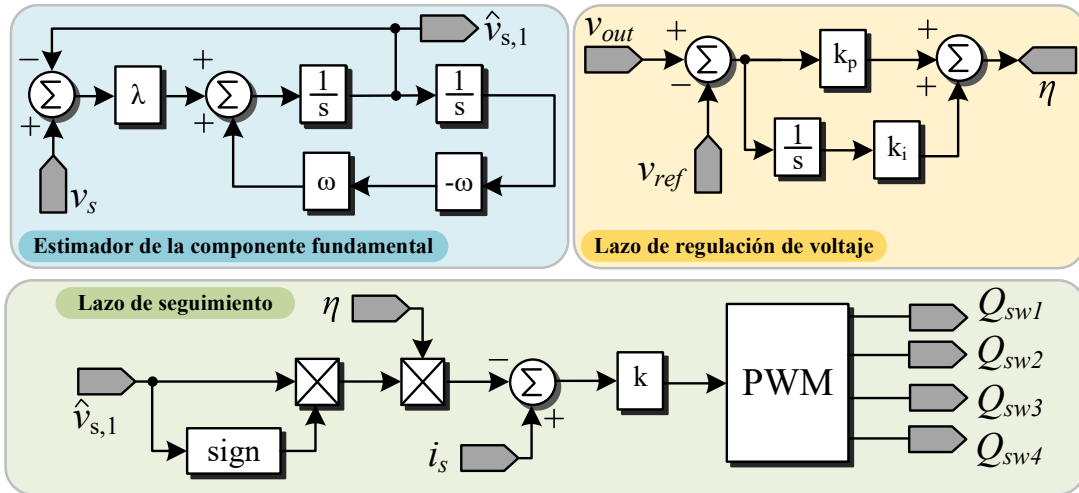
$\hat{v}_{s,1}$
$-$ $\Sigma$ $\lambda$ $+$ $\Sigma$ $\frac{1}{s}$ $\frac{1}{s}$
$+$ $+$
$\omega$ $-\omega$
$v_s$
Estimador de la componente fundamental

$v_{out}$ $+$ $\Sigma$ $k_p$ $+$ $\Sigma$ $\eta$
$-$ $+$
$\frac{1}{s}$ $k_i$
$v_{ref}$
Lazo de regulación de voltaje

Lazo de seguimiento
$\eta$
$\hat{v}_{s,1}$
sign
$-$ $\Sigma$ $+$
k
PWM
$i_s$
$Q_{sw1}$
$Q_{sw2}$
$Q_{sw3}$
$Q_{sw4}$